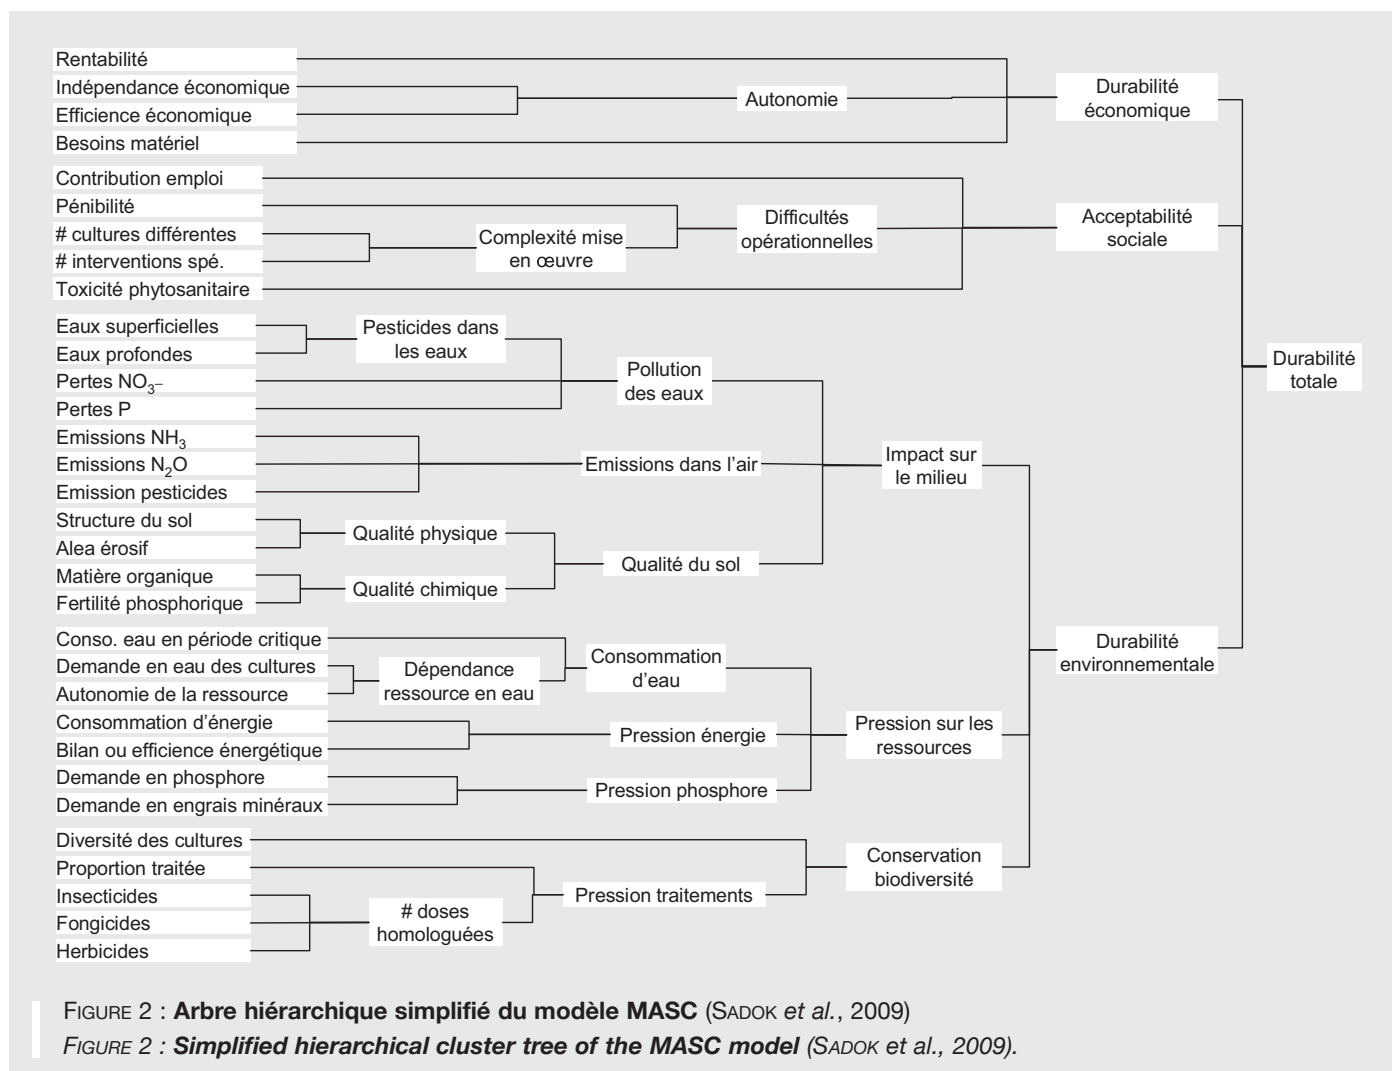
Rentabilité
Indépendance économique
Efficience économique
Besoins matériel
Autonomie
Durabilité économique
Contribution emploi
Pénibilité
# cultures différentes
# interventions spé.
Toxicité phytosanitaire
Complexité mise en œuvre
Difficultés opérationnelles
Acceptabilité sociale
Eaux superficielles
Eaux profondes
Pertes $NO_3^-$
Pertes P
Pesticides dans les eaux
Pollution des eaux
Emissions $NH_3$
Emissions $N_2O$
Emission pesticides
Emissions dans l'air
Structure du sol
Alea érosif
Matière organique
Fertilité phosphorique
Qualité physique
Qualité chimique
Qualité du sol
Impact sur le milieu
Durabilité totale
Conso. eau en période critique
Demande en eau des cultures
Autonomie de la ressource
Dépendance ressource en eau
Consommation d'eau
Consommation d'énergie
Bilan ou efficience énergétique
Pression énergie
Demande en phosphore
Demande en engrais minéraux
Pression phosphore
Pression sur les ressources
Durabilité environnementale
Diversité des cultures
Proportion traitée
Insecticides
Fongicides
Herbicides
# doses homologuées
Pression traitements
Conservation biodiversité

FIGURE 2 : Arbre hiérarchique simplifié du modèle MASC (SADOK et al., 2009)
FIGURE 2 : Simplified hierarchical cluster tree of the MASC model (SADOK et al., 2009).